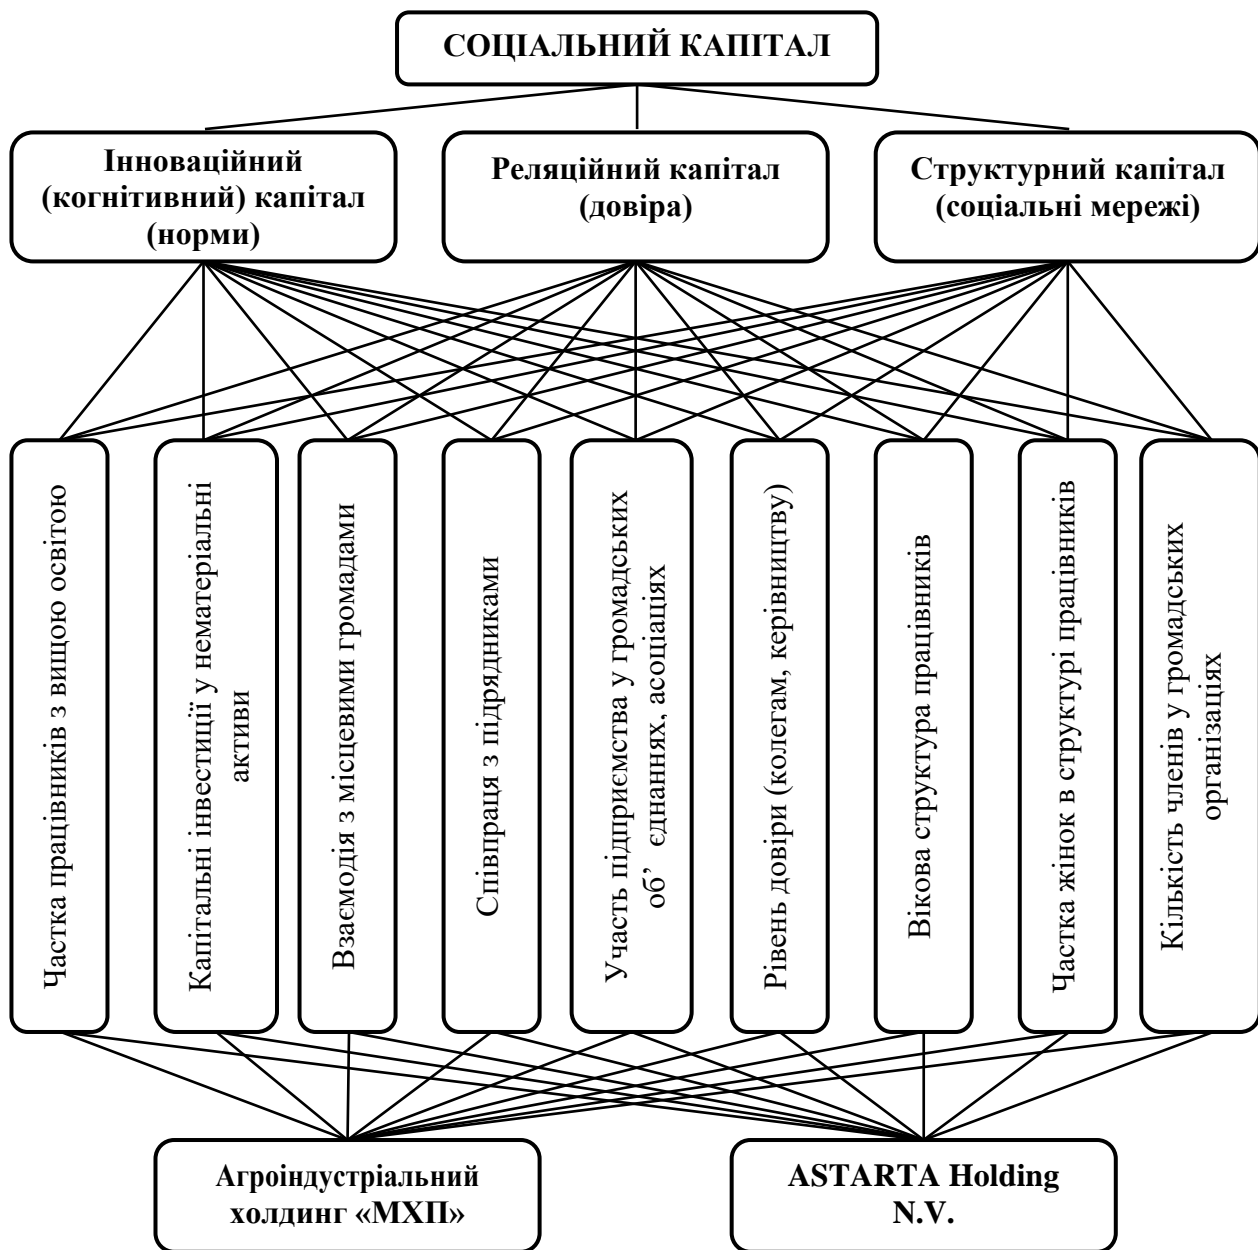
СОЦІАЛЬНИЙ КАПІТАЛ

Інноваційний (когнітивний) капітал (норми)

Реляційний капітал (довіра)

Структурний капітал (соціальні мережі)

Частка працівників з вищою освітою

Капітальні інвестиції у нематеріальні активи

Взаємодія з місцевими громадами

Співпраця з підрядниками

Участь підприємства у громадських об' єднаннях, асоціаціях

Рівень довіри (колегам, керівництву)

Вікова структура працівників

Частка жінок в структурі працівників

Кількість членів у громадських організаціях

Агроіндустріальний холдинг «МХП»

ASTARTA Holding N.V.